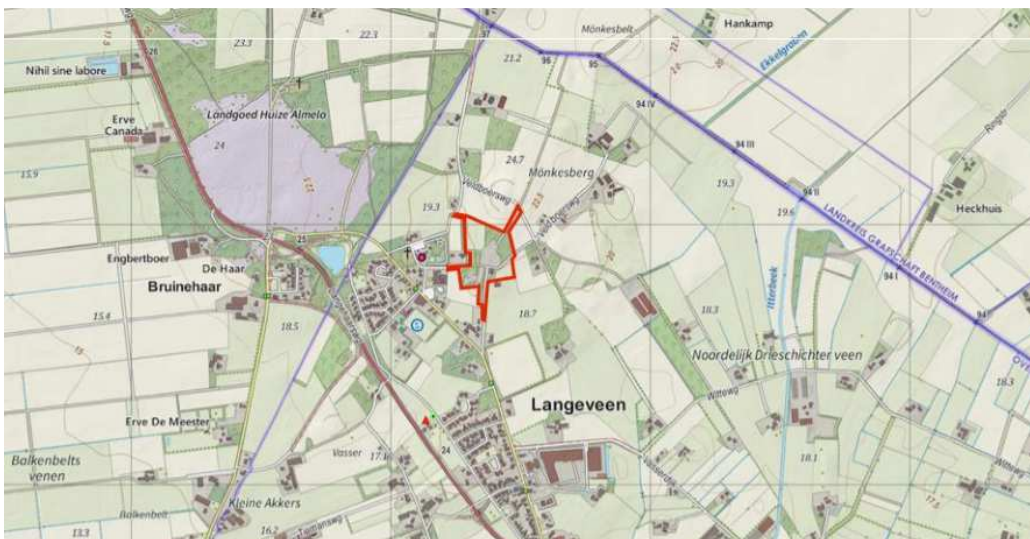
Hankamp
Mönkesbelt
Nihil sine labore
26
23.3
22.3
37
21.2
96
95
Ekkelgraben
Landgoed Huize Almelo
Erve Canada
24
24.7
94 IV
94 III
15.9
Mönkesberg
19.3
19.3
94 II
19.6
Heckhuis
LANDKREIS GRAFSCHAFT BENTHEIM
25
Engbertboer
De Haar
Bruinehaar
94 I
15.4
18.5
18.7
18.3
Noordelijk Drieschichter veen
18.3
Langeveen
Erve De Meester
Balkenbelts venen
Vasser
17.1
24
18.1
Kleine Akkers
Balkenbelt
13.3
16.2